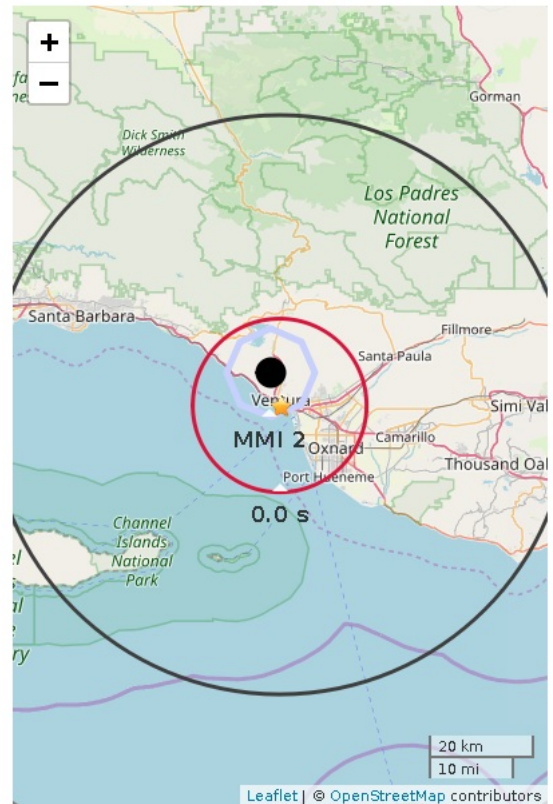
+
−
fa
ne
Gorman
Dick Smith
Wilderness
Los Padres
National
Forest
Santa Barbara
Fillmore
Santa Paula
Ventura
Simi Val
MMI 2
Oxnard
Camarillo
Thousand Oa
Port Hueneme
0.0 s
Channel
Islands
National
Park
el
s
al
e
ry
20 km
10 mi
Leaflet | © OpenStreetMap contributors